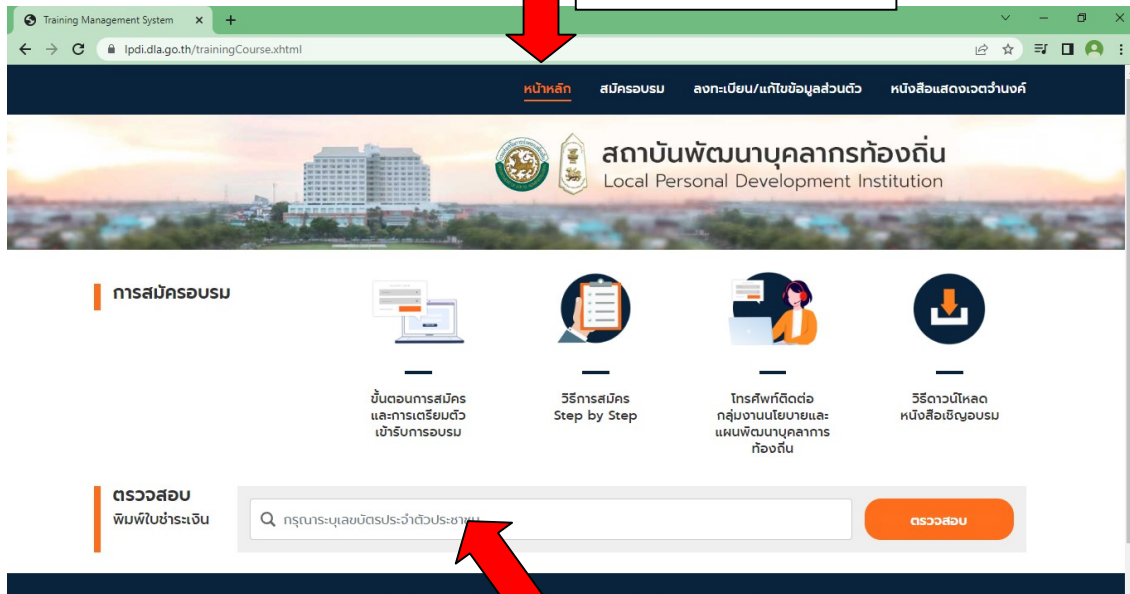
Training Management System

lpdi.dla.go.th/trainingCourse.xhtml

หน้าหลัก สมัครอบรม ลงทะเบียน/แก้ไขข้อมูลส่วนตัว หนังสือแสดงเจตจำนงค์

สถาบันพัฒนาบุคลากรท้องถิ่น
Local Personal Development Institution

การสมัครอบรม

ขั้นตอนการสมัคร และการเตรียมตัว เข้ารับการอบรม

วิธีการสมัคร Step by Step

โทรศัพท์ติดต่อ กลุ่มงานนโยบายและ แผนพัฒนาบุคลากร ท้องถิ่น

วิธีดาวน์โหลด หนังสือเชิญอบรม

ตรวจสอบ
พิมพ์ใบชำระเงิน

กรุณาระบุเลขบัตรประจำตัวประชาชน

ตรวจสอบ